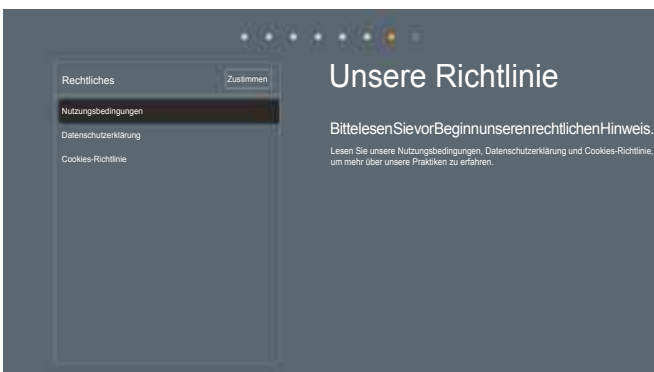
Rechtliches

Zustimmen

Nutzungsbedingungen

Datenschutzerklärung

Cookies-Richtlinie

Unsere Richtlinie

BittelesenSievorBeginnunserenrechtlichenHinweis.

Lesen Sie unsere Nutzungsbedingungen, Datenschutzerklärung und Cookies-Richtlinie, um mehr über unsere Praktiken zu erfahren.